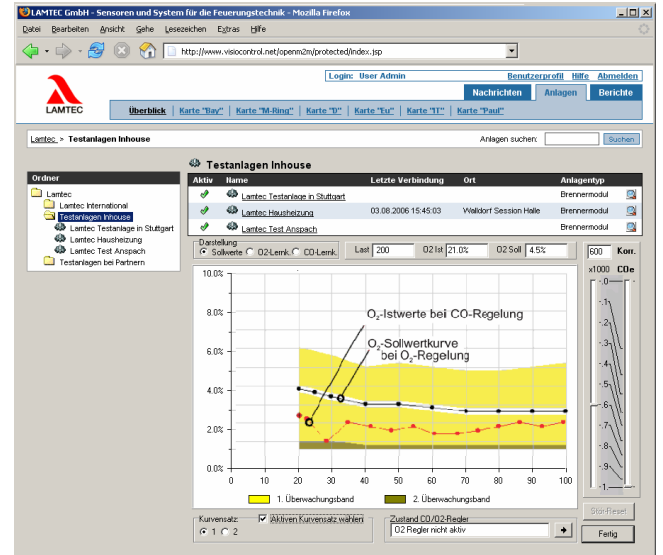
LAMTEC GmbH - Sensoren und System für die Feuerungstechnik - Mozilla Firefox

Datei Bearbeiten Ansicht Gehe Lesezeichen Extras Hilfe

http://www.visiocontrol.net/openm2m/protected/index.jsp

LAMTEC

Login: User Admin | Benutzerprofil | Hilfe | Abmelden

Nachrichten | Anlagen | Berichte

Überblick | Karte "Bay" | Karte "M-Ring" | Karte "D" | Karte "Eu" | Karte "IT" | Karte "Paul"

Lamtec > Testanlagen Inhouse

Anlagen suchen: Suchen

Ordner

Lamtec
Lamtec International
Testanlagen Inhouse
Lamtec Testanlage in Stuttgart
Lamtec Hausheizung
Lamtec Test Anspach
Testanlagen bei Partnern

Testanlagen Inhouse

| Aktiv | Name | Letzte Verbindung | Ort | Anlagentyp |
|---|---|---|---|---|
| | Lamtec Testanlage in Stuttgart | | | Brennermodul |
| | Lamtec Hausheizung | 03.08.2006 15:45:03 | Walldorf Session Halle | Brennermodul |
| | Lamtec Test Anspach | | | Brennermodul |

Darstellung
Sollwerte O2-Lernk. CO-Lernk.

Last 200 O2 Ist 21.0% O2 Soll 4.5%

600 Korr.
x1000 COe

10.0%
8.0%
6.0%
4.0%
2.0%
0.0%

20 30 40 50 60 70 80 90 100

$O_2$-Istwerte bei CO-Regelung

$O_2$-Sollwertkurve bei $O_2$-Regelung

-0
-.1
-.2
-.3
-.4
-.5
-.6
-.7
-.8
-.9
-1

1. Überwachungsband
2. Überwachungsband

Kurvensatz
1 2
Aktiven Kurvensatz wählen

Zustand CO/O2-Regler
O2 Regler nicht aktiv

Stör-Reset

Fertig